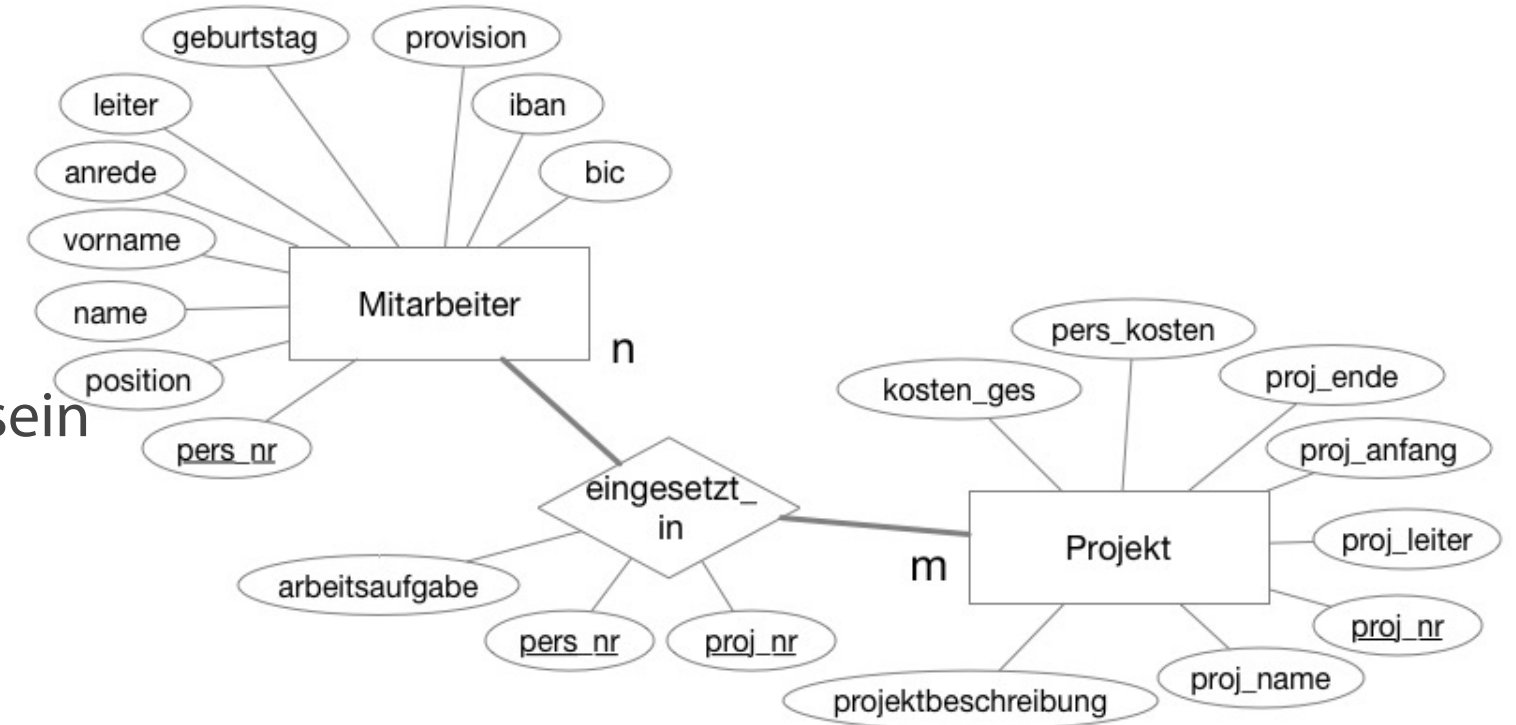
geburtstag
provision
leiter
iban
anrede
bic
vorname
name
Mitarbeiter
position
pers_nr
sein
n
eingesetzt_in
arbeitsaufgabe
pers_nr
proj_nr
m
pers_kosten
kosten_ges
proj_ende
proj_anfang
Projekt
proj_leiter
proj_nr
proj_name
projektbeschreibung